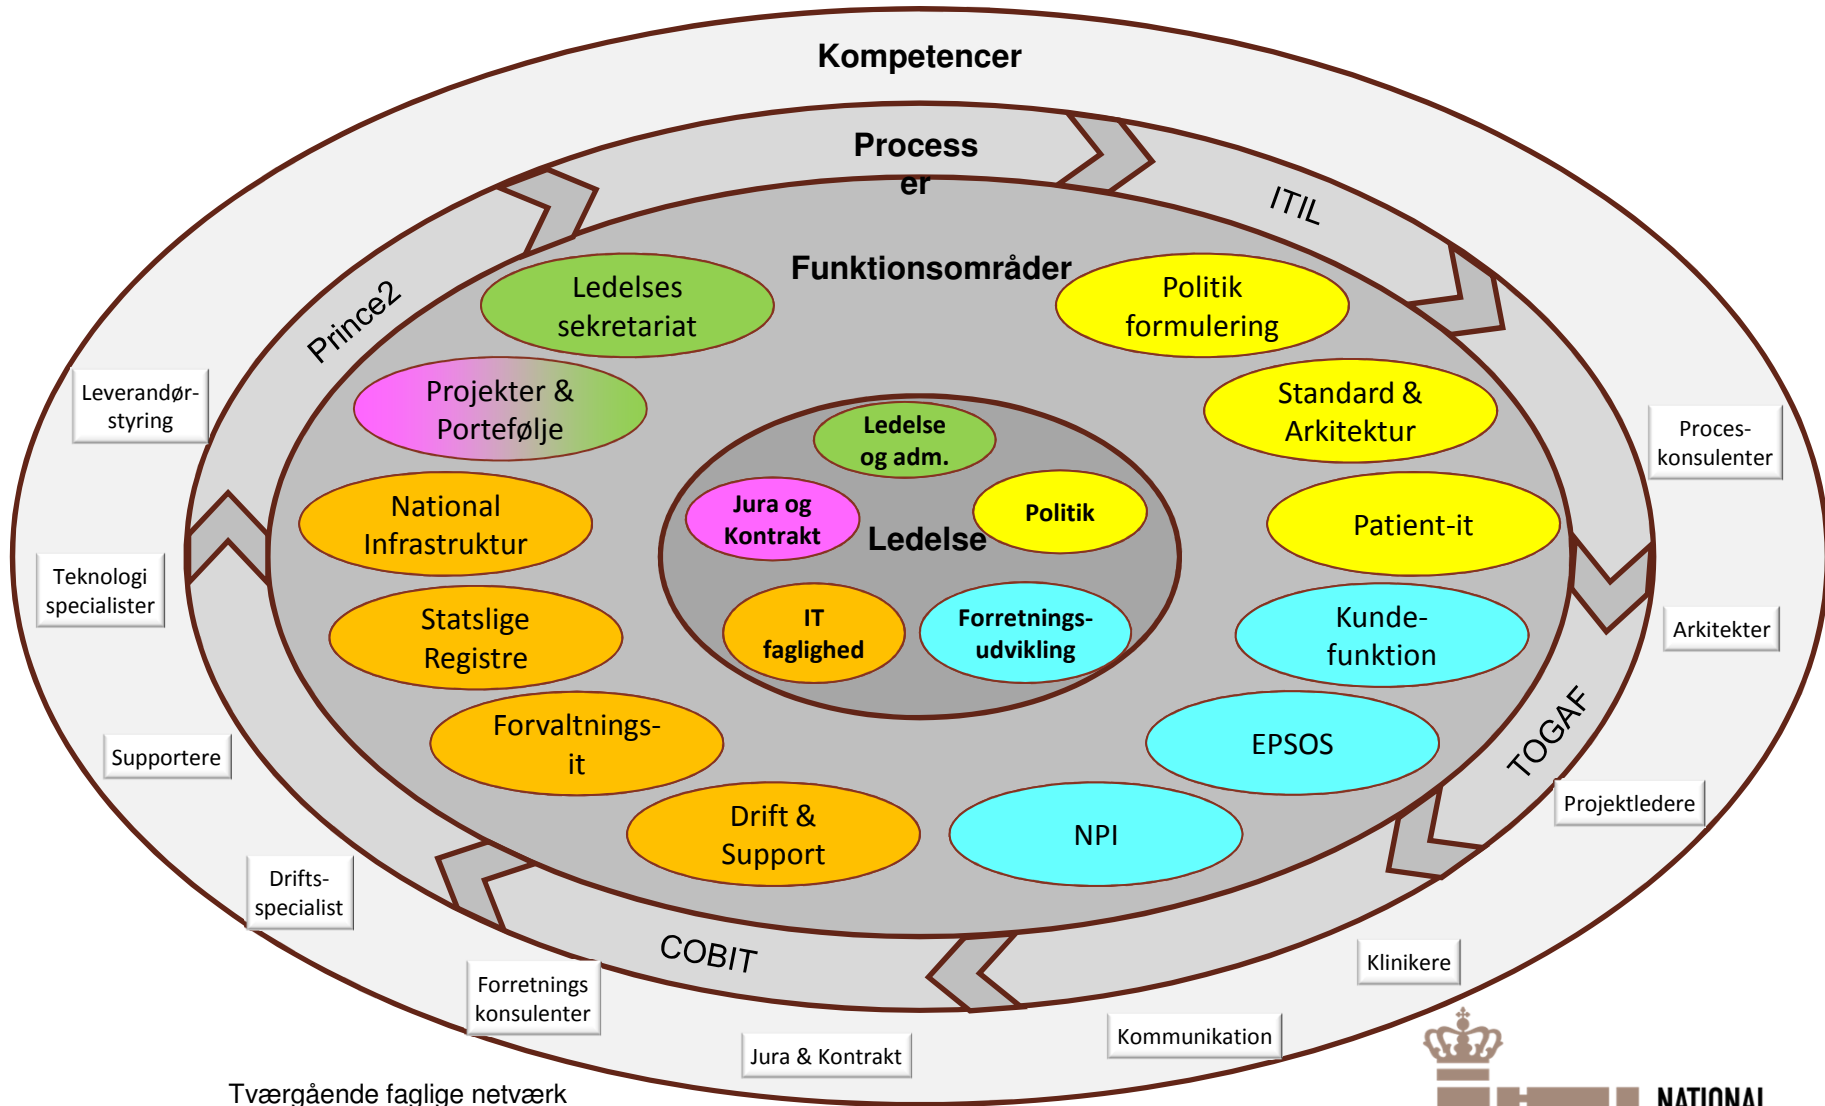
Kompetencer

Process
er

ITIL

Prince2

Funktionsområder

Ledelses sekretariat

Politik formulering

Projekter & Portefølje

Standard & Arkitektur

Leverandør-styring

Proces-konsulenter

Ledelse og adm.

Jura og Kontrakt

Politik

Ledelse

National Infrastruktur

Patient-it

Teknologi specialister

IT faglighed

Forretnings-udvikling

Statslige Registre

Kunde-funktion

Arkitekter

Forvaltnings-it

EPSOS

TOGAF

Supportere

Projektledere

Drift & Support

NPI

Drifts-specialist

COBIT

Klinikere

Forretnings konsulenter

Jura & Kontrakt

Kommunikation

Tværgående faglige netværk

NATIONAL